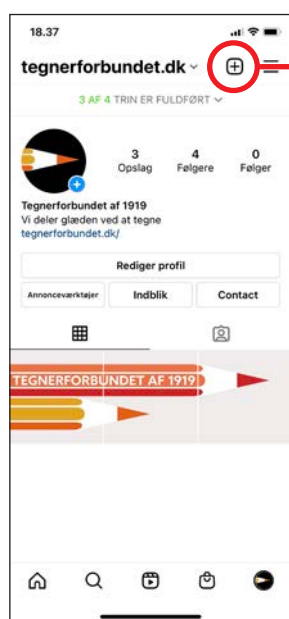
18.37

tegnerforbundet.dk

3 AF 4 TRIN ER FULDFØRT

3 Opslag
4 Følgere
0 Følger

Tegnerforbundet af 1919
Vi deler glæden ved at tegne
tegnerforbundet.dk/

Rediger profil

Annonceværktøjer
Indblik
Contact

TEGNERFORBUNDET AF 1919